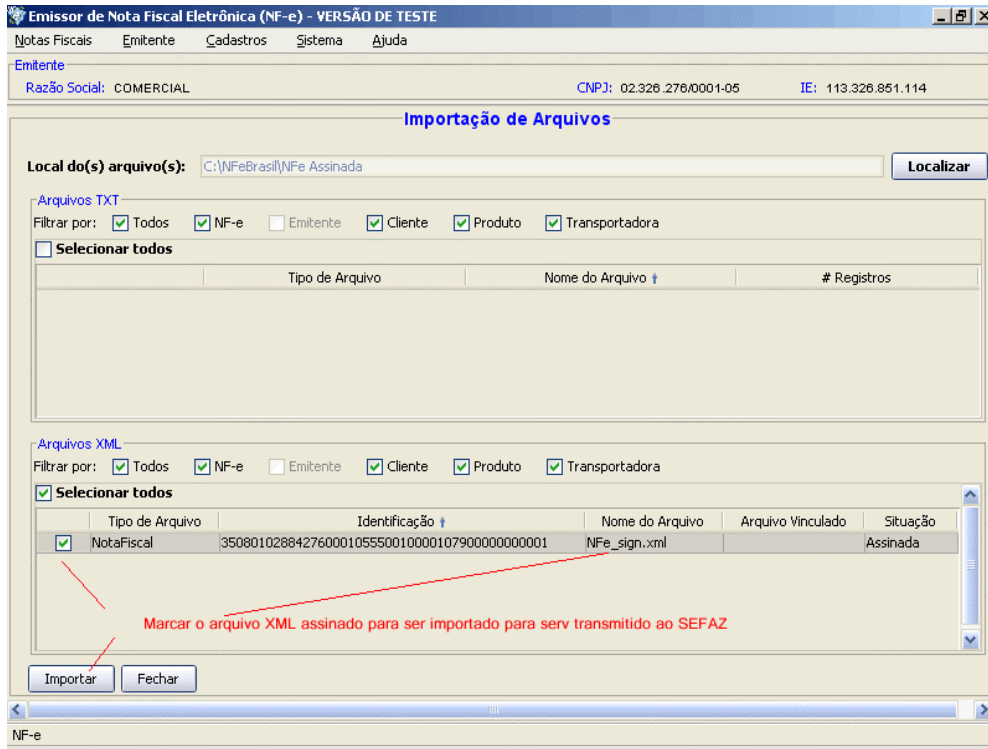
Emissor de Nota Fiscal Eletrônica (NF-e) - VERSÃO DE TESTE

Notas Fiscais Emitente Cadastros Sistema Ajuda

Emitente
Razão Social: COMERCIAL CNPJ: 02.326.276/0001-05 IE: 113.326.851.114

Importação de Arquivos

Local do(s) arquivo(s): C:\NFeBrasil\NFe Assinada Localizar

Arquivos TXT
Filtrar por: Todos NF-e Emitente Cliente Produto Transportadora
Selecionar todos

| Tipo de Arquivo | Nome do Arquivo | # Registros |
|---|---|---|

Arquivos XML
Filtrar por: Todos NF-e Emitente Cliente Produto Transportadora
Selecionar todos

| | Tipo de Arquivo | Identificação | Nome do Arquivo | Arquivo Vinculado | Situação |
|---|---|---|---|---|---|
| ✓ | NotaFiscal | 35080102884276000105550010000107900000000001 | NFe_sign.xml | | Assinada |

Marcar o arquivo XML assinado para ser importado para serv transmitido ao SEFAZ

Importar Fechar

NF-e